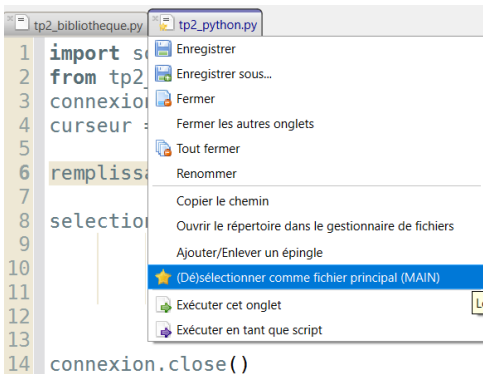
tp2_bibliotheque.py
tp2_python.py

1 import sq
2 from tp2_
3 connexion
4 curseur =
5
6 remplissa
7
8 selection
9
10
11
12
13
14 connexion.close()

Enregistrer
Enregistrer sous...
Fermer
Fermer les autres onglets
Tout fermer
Renommer
Copier le chemin
Ouvrir le répertoire dans le gestionnaire de fichiers
Ajouter/Enlever un épingle
(Dé)sélectionner comme fichier principal (MAIN)
Exécuter cet onglet
Exécuter en tant que script
L